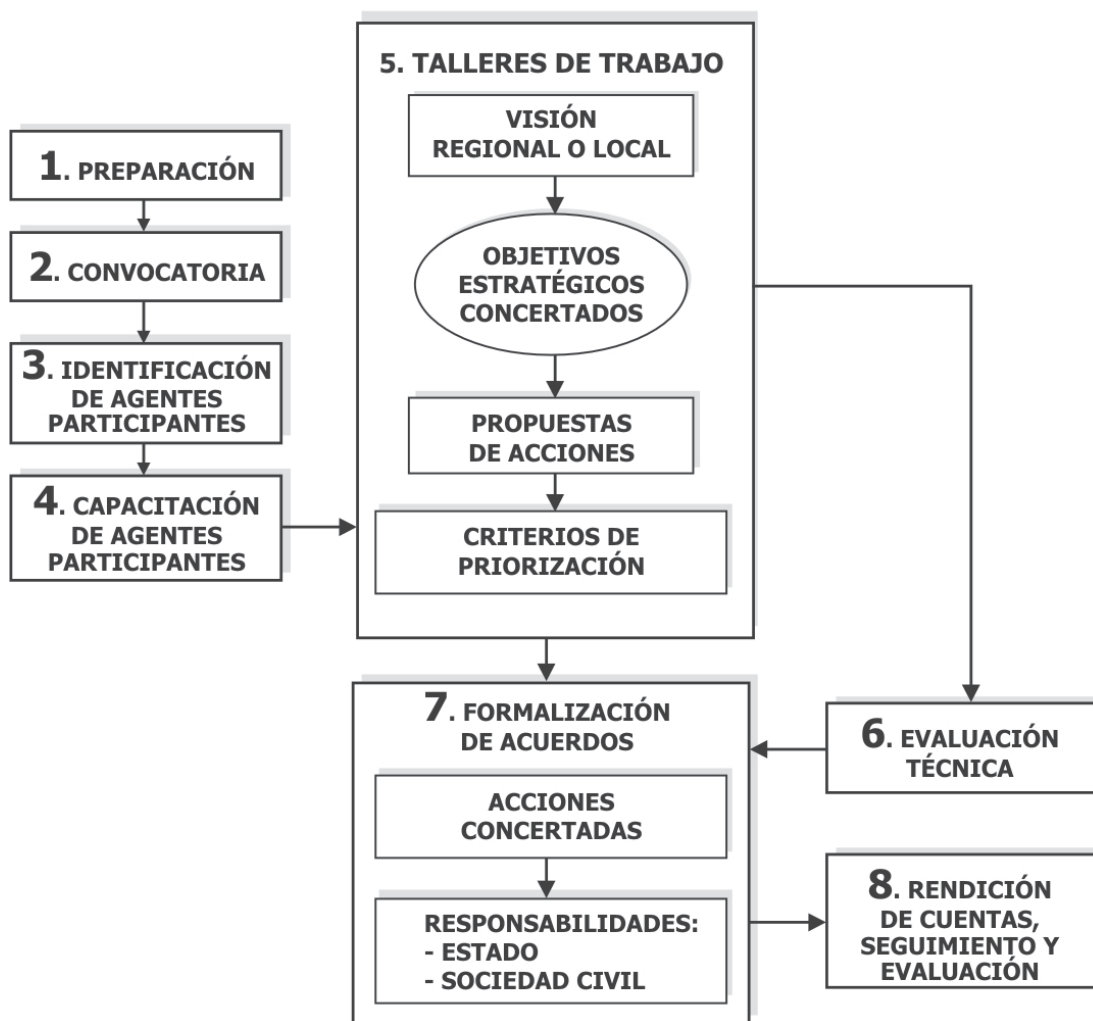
1. PREPARACIÓN

2. CONVOCATORIA

3. IDENTIFICACIÓN DE AGENTES PARTICIPANTES

4. CAPACITACIÓN DE AGENTES PARTICIPANTES

5. TALLERES DE TRABAJO

VISIÓN REGIONAL O LOCAL

OBJETIVOS ESTRATÉGICOS CONCERTADOS

PROPUESTAS DE ACCIONES

CRITERIOS DE PRIORIZACIÓN

6. EVALUACIÓN TÉCNICA

7. FORMALIZACIÓN DE ACUERDOS

ACCIONES CONCERTADAS

RESPONSABILIDADES:
- ESTADO
- SOCIEDAD CIVIL

8. RENDICIÓN DE CUENTAS, SEGUIMIENTO Y EVALUACIÓN